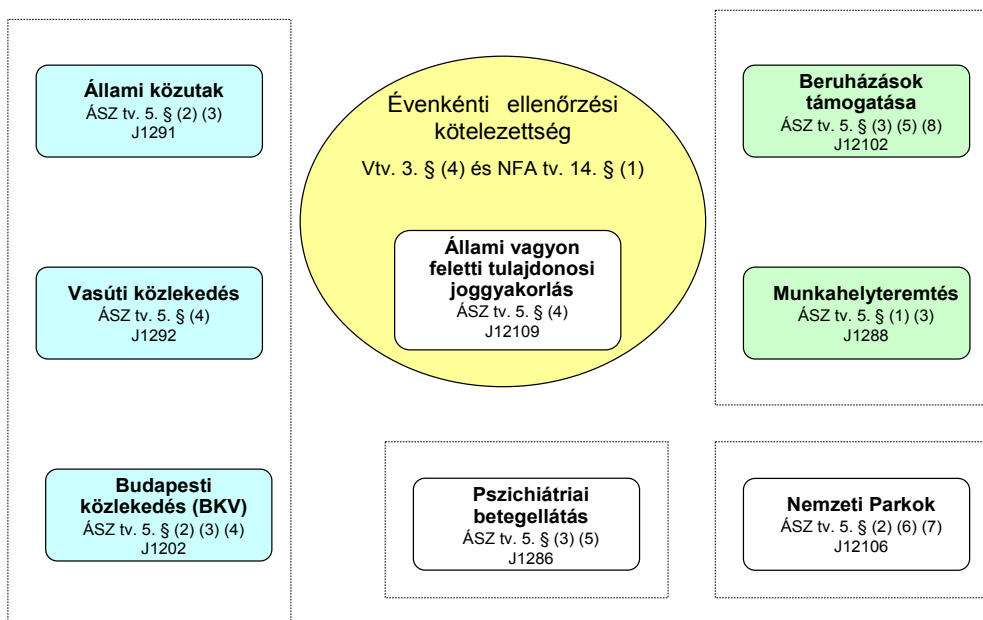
Állami közutak
ÁSZ tv. 5. § (2) (3)
J1291

Vasúti közlekedés
ÁSZ tv. 5. § (4)
J1292

Budapesti közlekedés (BKV)
ÁSZ tv. 5. § (2) (3) (4)
J1202

Évenkénti ellenőrzési kötelezettség
Vtv. 3. § (4) és NFA tv. 14. § (1)

Állami vagyon feletti tulajdonosi joggyakorlás
ÁSZ tv. 5. § (4)
J12109

Beruházások támogatása
ÁSZ tv. 5. § (3) (5) (8)
J12102

Munkahelyteremtés
ÁSZ tv. 5. § (1) (3)
J1288

Pszichiátriai betegellátás
ÁSZ tv. 5. § (3) (5)
J1286

Nemzeti Parkok
ÁSZ tv. 5. § (2) (6) (7)
J12106